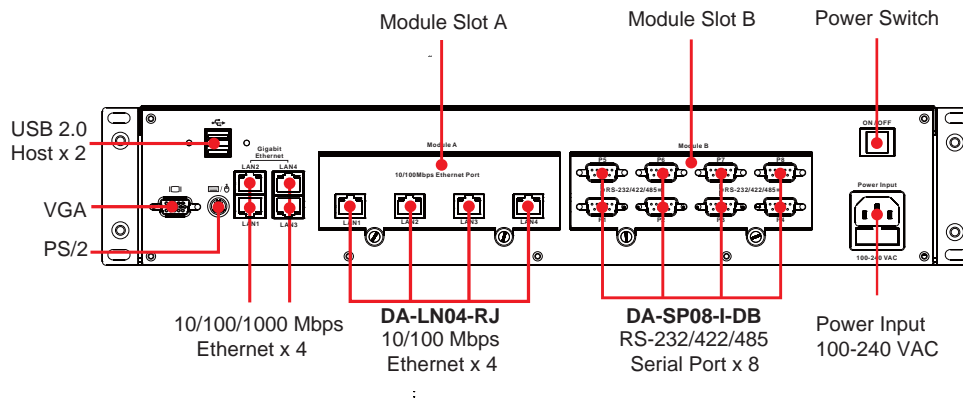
Module Slot A

Module Slot B

Power Switch

USB 2.0
Host x 2

VGA

PS/2

Gigabit Ethernet

LAN2 LAN4

LAN1 LAN3

Module A

10/100Mbps Ethernet Port

LAN1 LAN2 LAN3 LAN4

Module B

P5 P6 P7 P8

RS-232/422/485 RS-232/422/485

ON/OFF

Power Input

100-240 VAC

10/100/1000 Mbps
Ethernet x 4

DA-LN04-RJ
10/100 Mbps
Ethernet x 4

DA-SP08-I-DB
RS-232/422/485
Serial Port x 8

Power Input
100-240 VAC